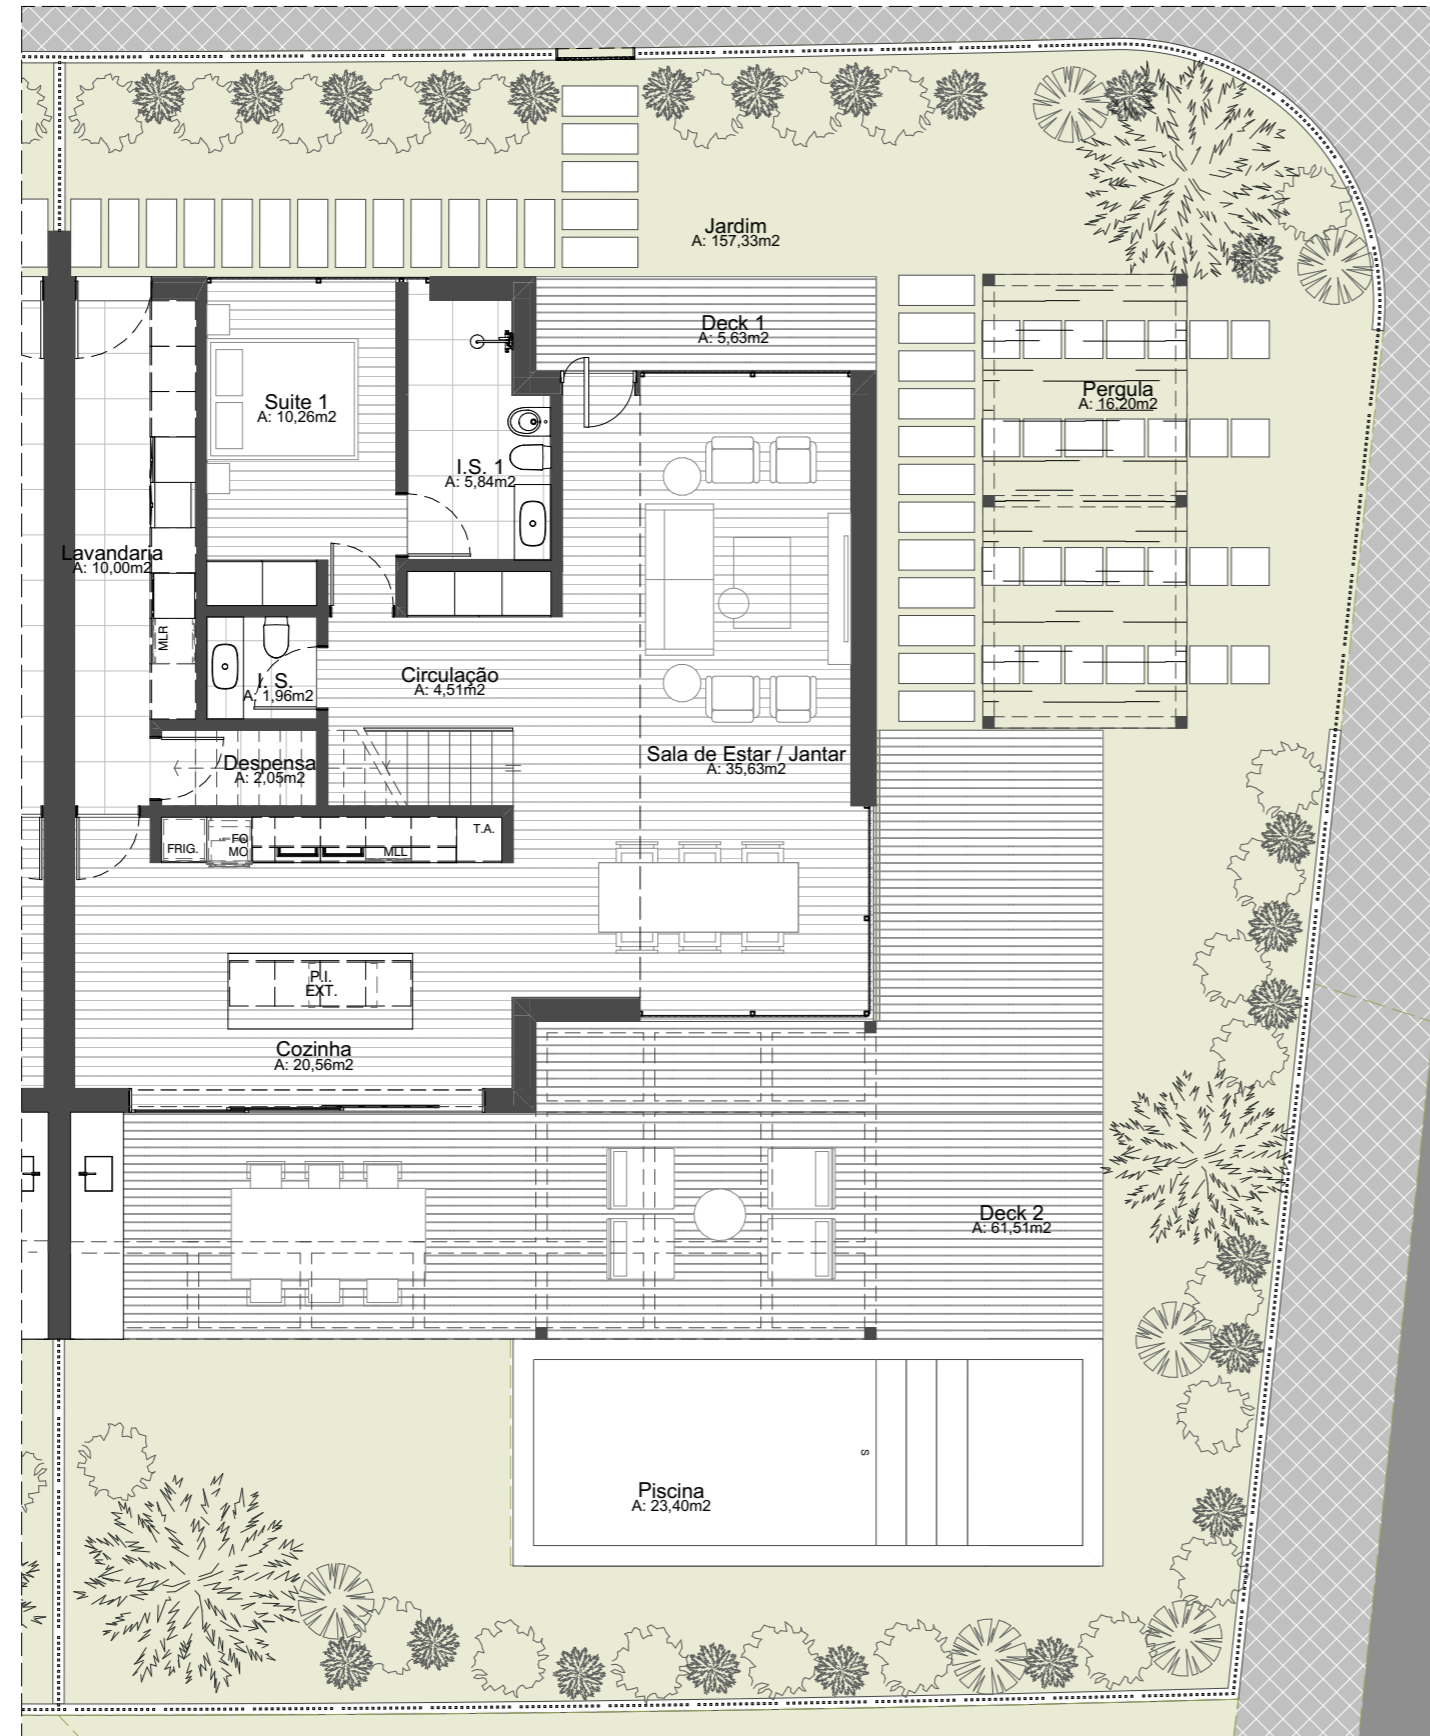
Jardim
A: 157,33m2

Deck 1
A: 5,63m2

Pergula
A: 16,20m2

Suite 1
A: 10,26m2

I.S. 1
A: 5,84m2

Lavandaria
A: 10,00m2

MLR

I. S.
A: 1,96m2

Circulação
A: 4,51m2

Despensa
A: 2,05m2

Sala de Estar / Jantar
A: 35,63m2

FRIG.

FO
MO

MLL

T.A.

P.I.
EXT.

Cozinha
A: 20,56m2

Deck 2
A: 61,51m2

S

Piscina
A: 23,40m2